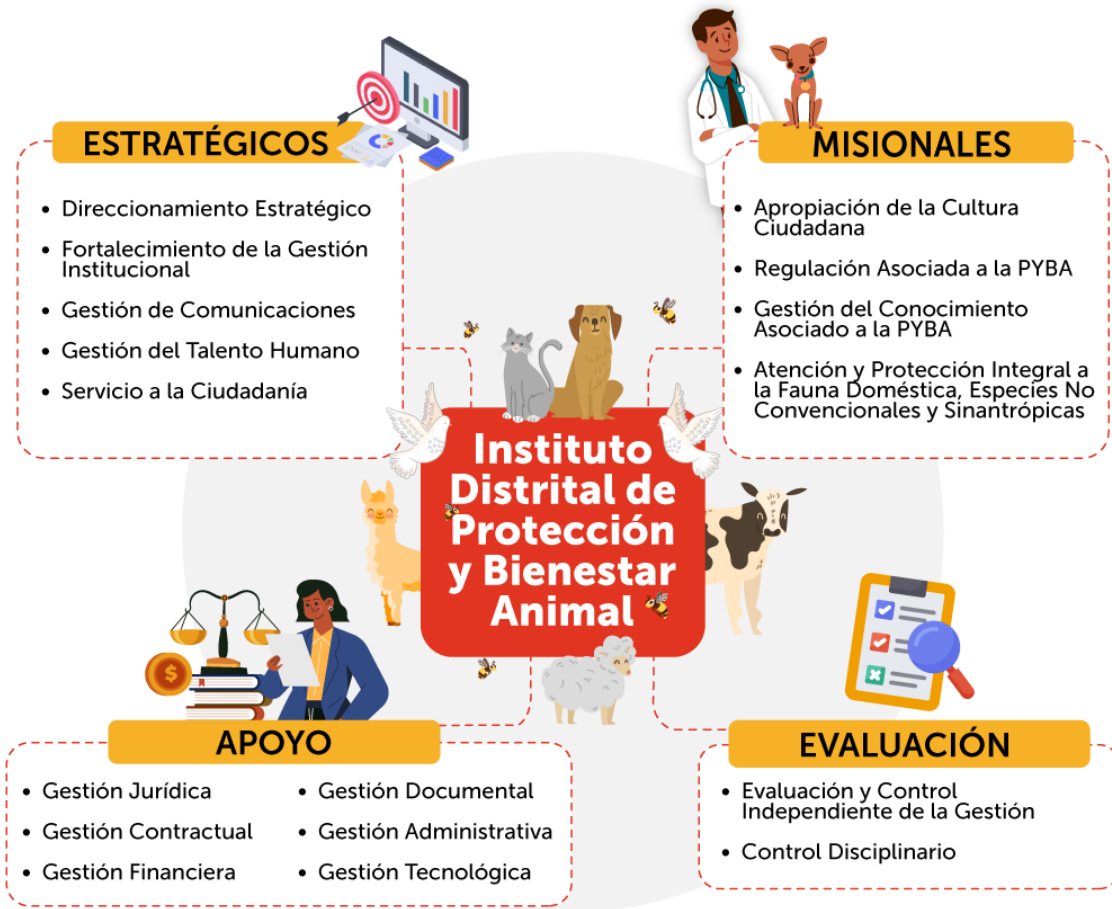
ESTRATÉGICOS

- Direccionamiento Estratégico
- Fortalecimiento de la Gestión Institucional
- Gestión de Comunicaciones
- Gestión del Talento Humano
- Servicio a la Ciudadanía

MISIONALES

- Apropiación de la Cultura Ciudadana
- Regulación Asociada a la PYBA
- Gestión del Conocimiento Asociado a la PYBA
- Atención y Protección Integral a la Fauna Doméstica, Especies No Convencionales y Sinantrópicas

Instituto Distrital de Protección y Bienestar Animal

APOYO

- Gestión Jurídica
- Gestión Contractual
- Gestión Financiera
- Gestión Documental
- Gestión Administrativa
- Gestión Tecnológica

EVALUACIÓN

- Evaluación y Control Independiente de la Gestión
- Control Disciplinario